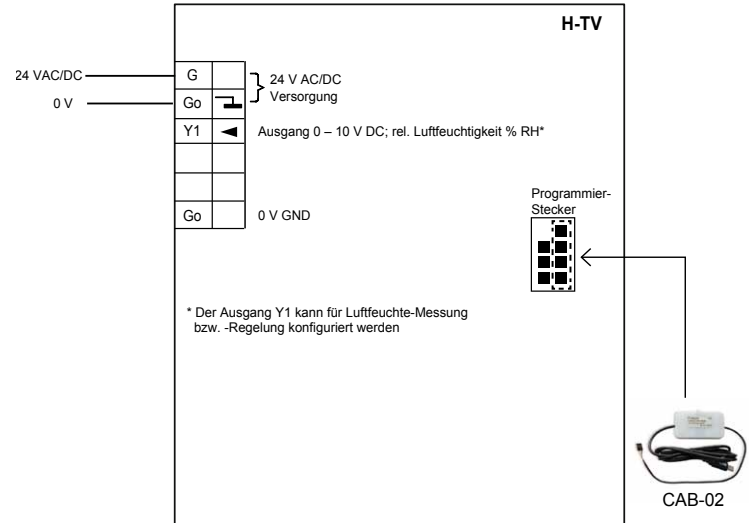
H-TV

24 VAC/DC
0 V

| G | |
|---|---|
| Go | |
| Y1 | ◄ |
| | |
| | |
| Go | |

24 V AC/DC Versorgung

Ausgang 0 – 10 V DC; rel. Luftfeuchtigkeit % RH*

0 V GND

Programmier-Stecker

* Der Ausgang Y1 kann für Luftfeuchte-Messung bzw. -Regelung konfiguriert werden

CAB-02